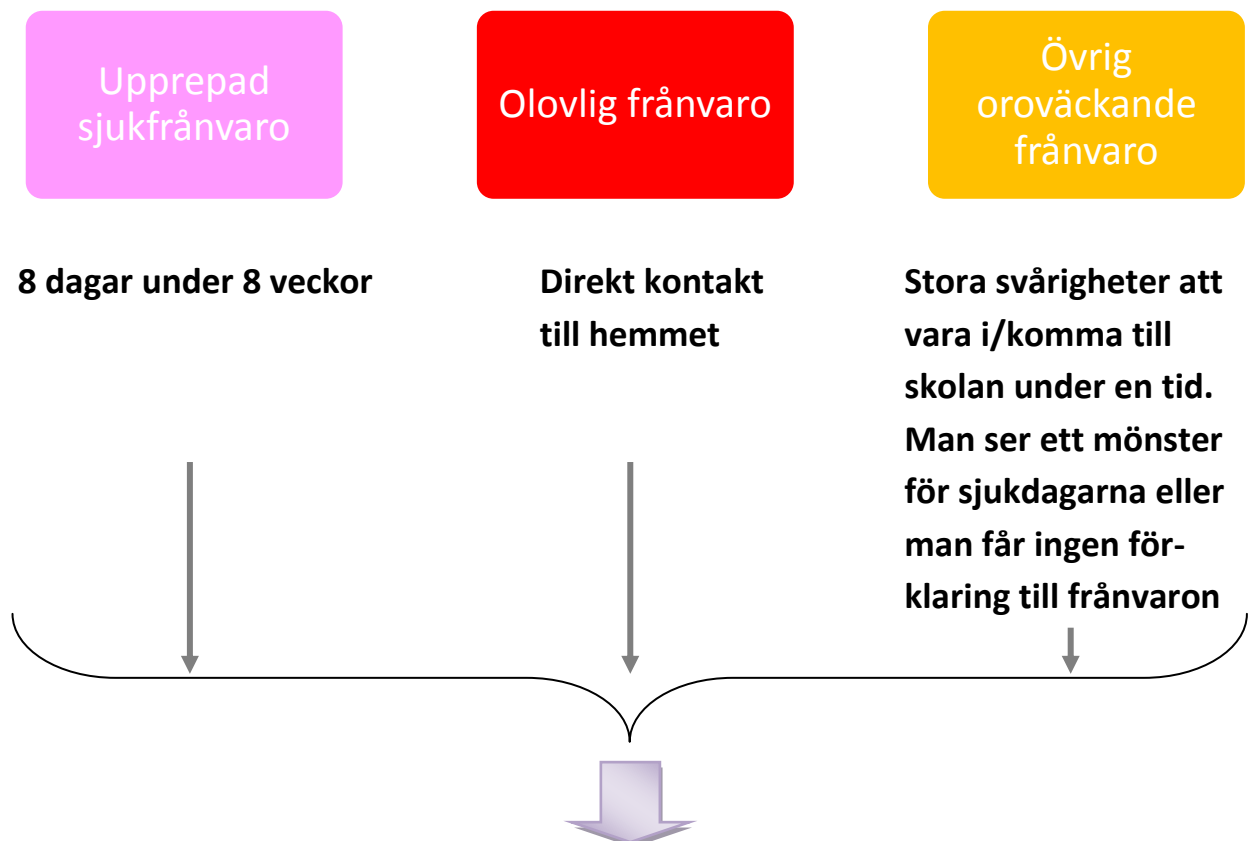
Upprepad sjukfrånvaro

Olovlig frånvaro

Övrig oroväckande frånvaro

8 dagar under 8 veckor

Direkt kontakt till hemmet

Stora svårigheter att vara i/komma till skolan under en tid. Man ser ett mönster för sjukdagarna eller man får ingen förklaring till frånvaron